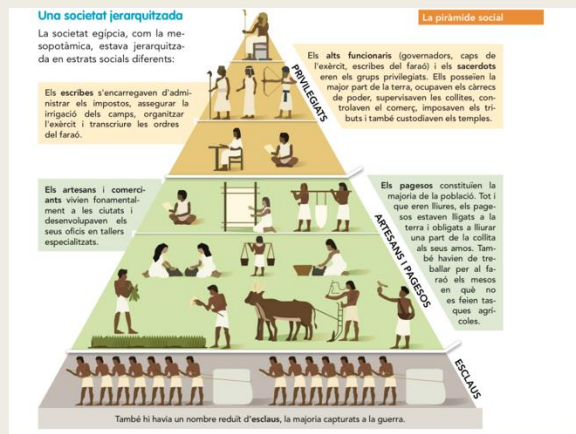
Una societat jerarquitzada

La piràmide social

La societat egípcia, com la mesopotàmica, estava jerarquitzada en estrats socials diferents:

Els alts funcionaris (governadors, caps de l'exèrcit, escribes del faraó) i els sacerdots eren els grups privilegiats. Els posseïen la major part de la terra, ocupaven els càrrecs de poder, supervisaven les collites, controlaven el comerç, imposaven els tributs i també custodiaven els temples.

Els escribes s'encarregaven d'administrar els impostos, assegurar la irrigació dels camps, organitzar l'exèrcit i transcriure les ordres del faraó.

PRIVILEGIATS

Els artesans i comerciants vivien fonamentalment a les ciutats i desenvolupaven els seus oficis en tallers especialitzats.

Els pagesos constituïen la majoria de la població. Tot i que eren lliures, els pagesos estaven lligats a la terra i obligats a lliurar una part de la collita als seus amos. També havien de treballar per al faraó els mesos en què no es feien tasques agrícoles.

ARTESANS I PAGESOS

ESCLAUS

També hi havia un nombre reduït d'esclaus, la majoria capturats a la guerra.